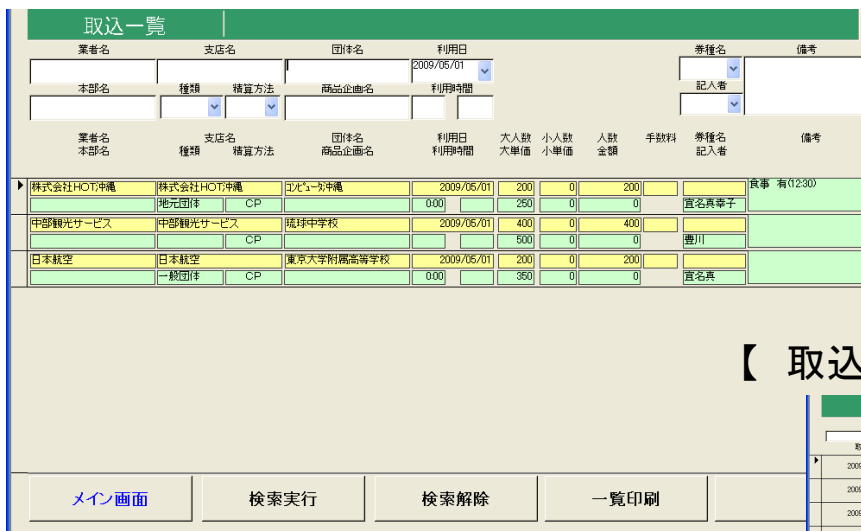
取込一覧

業者名 支店名 団体名 利用日 券種名 備考
2009/05/01
本部名 種類 精算方法 商品企画名 利用時間 記入者

業者名 本部名 支店名 種類 精算方法 団体名 商品企画名 利用日 利用時間 大人数 大単価 小人数 小単価 人数 金額 手数料 券種名 記入者 備考

| 株式会社HOT沖縄 | 株式会社HOT沖縄 | コンピュータ沖縄 | 2009/05/01 | 200 | 0 | 200 | | | 食事 有(12:30) |
|---|---|---|---|---|---|---|---|---|---|
| | 地元団体 CP | | 0:00 | 250 | 0 | 0 | | 宜名真幸子 | |
| 中部観光サービス | 中部観光サービス | 琉球中学校 | 2009/05/01 | 400 | 0 | 400 | | | |
| | CP | | | 500 | 0 | 0 | | 豊川 | |
| 日本航空 | 日本航空 | 東京大学附属高等学校 | 2009/05/01 | 200 | 0 | 200 | | | |
| | 一般団体 CP | | 0:00 | 350 | 0 | 0 | | 宜名真 | |

【 取込

2009
2009
2009

メイン画面 検索実行 検索解除 一覧印刷